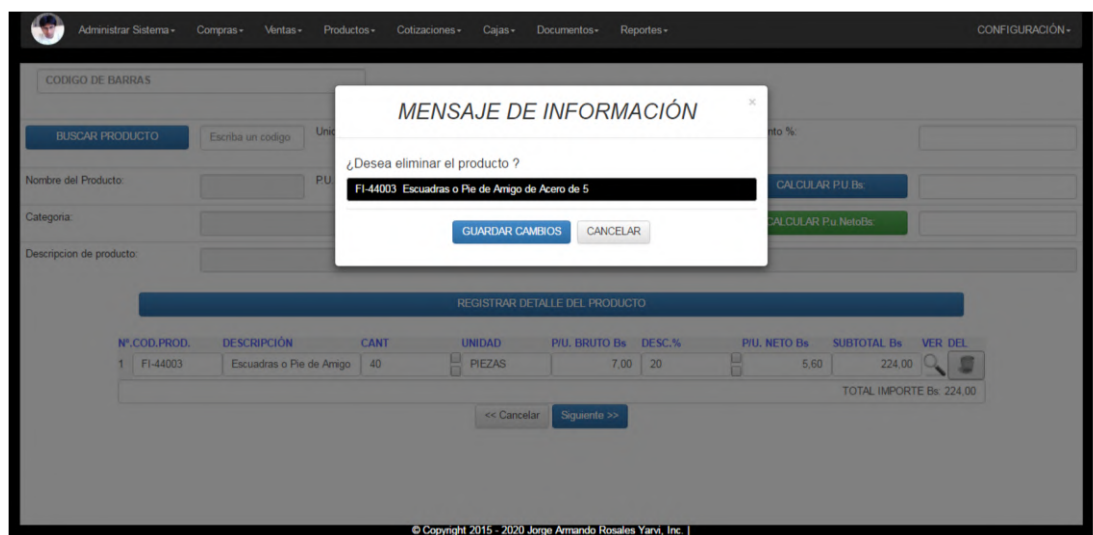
Administrar Sistema ▾ Compras ▾ Ventas ▾ Productos ▾ Cotizaciones ▾ Cajas ▾ Documentos ▾ Reportes ▾ CONFIGURACIÓN ▾

CODIGO DE BARRAS

BUSCAR PRODUCTO

Escriba un codigo

Unic

nto %:

Nombre del Producto:

P.U.

CALCULAR P.U.Bs.

Categoria:

CALCULAR P.u.NetoBs.

Descripcion de producto:

MENSAJE DE INFORMACIÓN

×

¿Desea eliminar el producto ?

FI-44003 Escuadras o Pie de Amigo de Acero de 5

GUARDAR CAMBIOS

CANCELAR

REGISTRAR DETALLE DEL PRODUCTO

| Nº.COD.PROD. | DESCRIPCIÓN | CANT | UNIDAD | P/U. BRUTO Bs | DESC.% | P/U. NETO Bs | SUBTOTAL Bs | VER | DEL |
|---|---|---|---|---|---|---|---|---|---|
| 1 FI-44003 | Escuadras o Pie de Amigo | 40 | PIEZAS | 7,00 | 20 | 5,60 | 224,00 | | |

TOTAL IMPORTE Bs: 224,00

<< Cancelar

Siguiente >>

© Copyright 2015 - 2020 Jorge Armando Rosales Yarvi, Inc. |